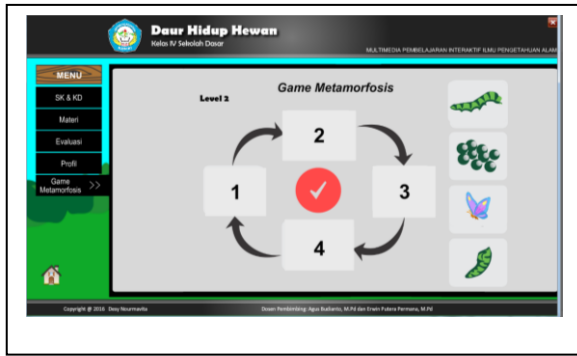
Daur Hidup Hewan
Kelas IV Sekolah Dasar

MULTIMEDIA PEMBELAJARAN INTERAKTIF ILMU PENGETAHUAN ALAM

MENU
SK & KD
Materi
Evaluasi
Profil
Game Metamorfosis >>

Game Metamorfosis
Level 2

2
1
3
4

Copyright @ 2016 Desy Nourmaelia
Dosen Pembimbing: Agus Budianto, M.Pd dan Erwin Putera Permana, M.Pd